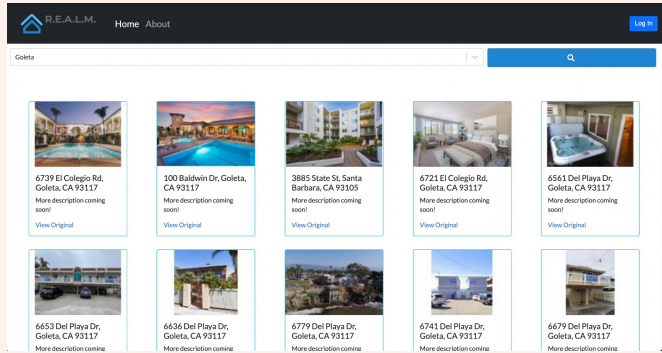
R.E.A.L.M. Home About Log In

Goleta

6739 El Colegio Rd, Goleta, CA 93117
More description coming soon!
View Original

100 Baldwin Dr, Goleta, CA 93117
More description coming soon!
View Original

3885 State St, Santa Barbara, CA 93105
More description coming soon!
View Original

6721 El Colegio Rd, Goleta, CA 93117
More description coming soon!
View Original

6561 Del Playa Dr, Goleta, CA 93117
More description coming soon!
View Original

6653 Del Playa Dr, Goleta, CA 93117
More description coming

6636 Del Playa Dr, Goleta, CA 93117
More description coming

6779 Del Playa Dr, Goleta, CA 93117
More description coming

6741 Del Playa Dr, Goleta, CA 93117
More description coming

6679 Del Playa Dr, Goleta, CA 93117
More description coming